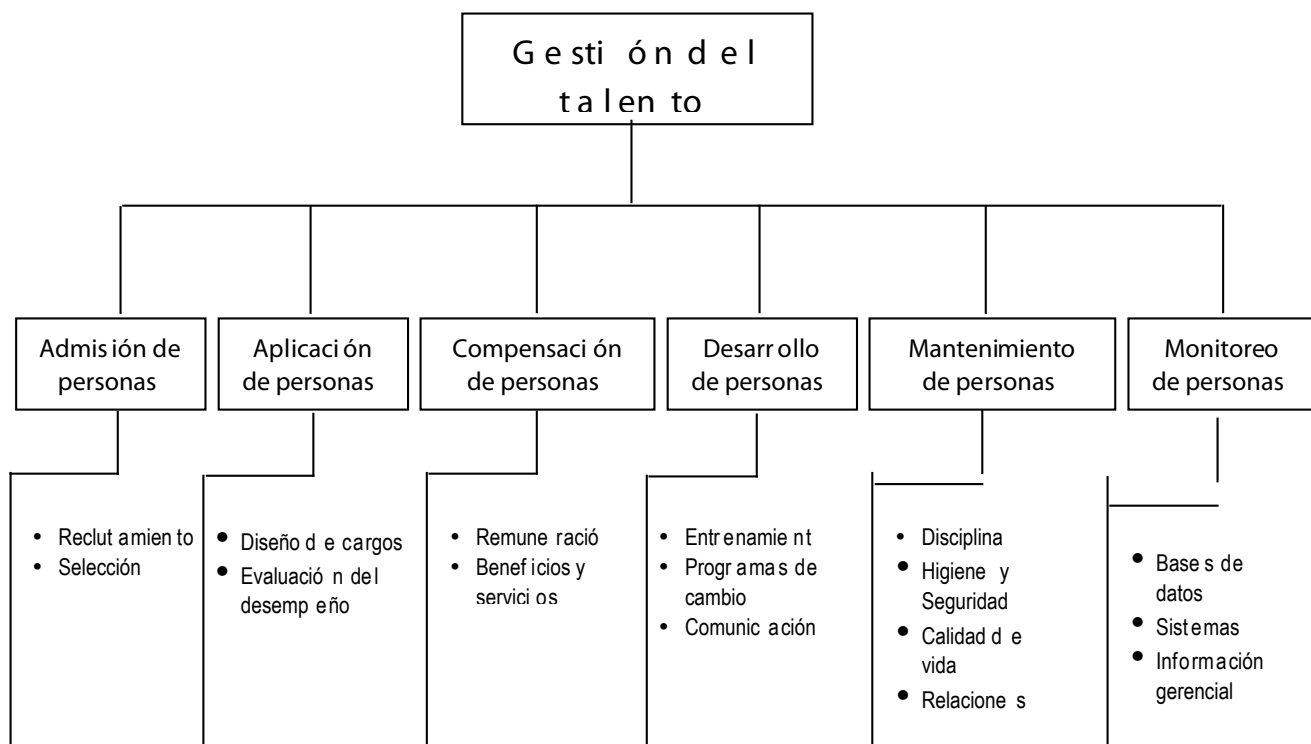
Gestión del talento

Admisión de personas

- Reclutamiento
- Selección

Aplicación de personas

- Diseño de cargos
- Evaluación del desempeño

Compensación de personas

- Remuneración
- Beneficios y servicios

Desarrollo de personas

- Entrenamient
- Programas de cambio
- Comunicación

Mantenimiento de personas

- Disciplina
- Higiene y Seguridad
- Calidad de vida
- Relaciones

Monitoreo de personas

- Bases de datos
- Sistemas
- Información gerencial